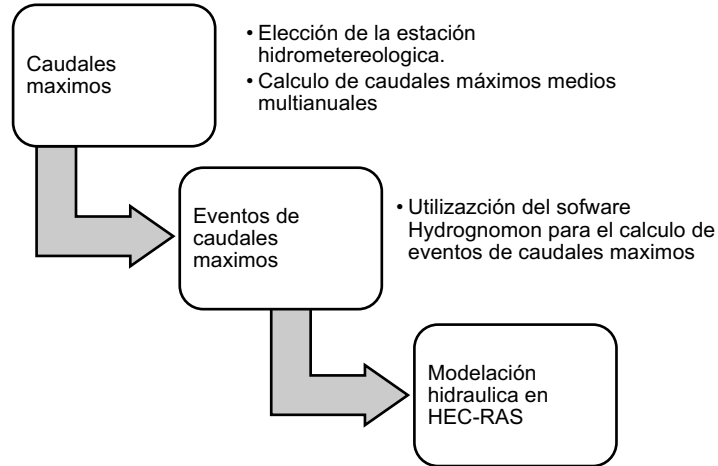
Caudales maximos

• Elección de la estación hidrometereologica.
• Calculo de caudales máximos medios multianuales

Eventos de caudales maximos

• Utilizazción del sofware Hydrognomon para el calculo de eventos de caudales maximos

Modelación hidraulica en HEC-RAS